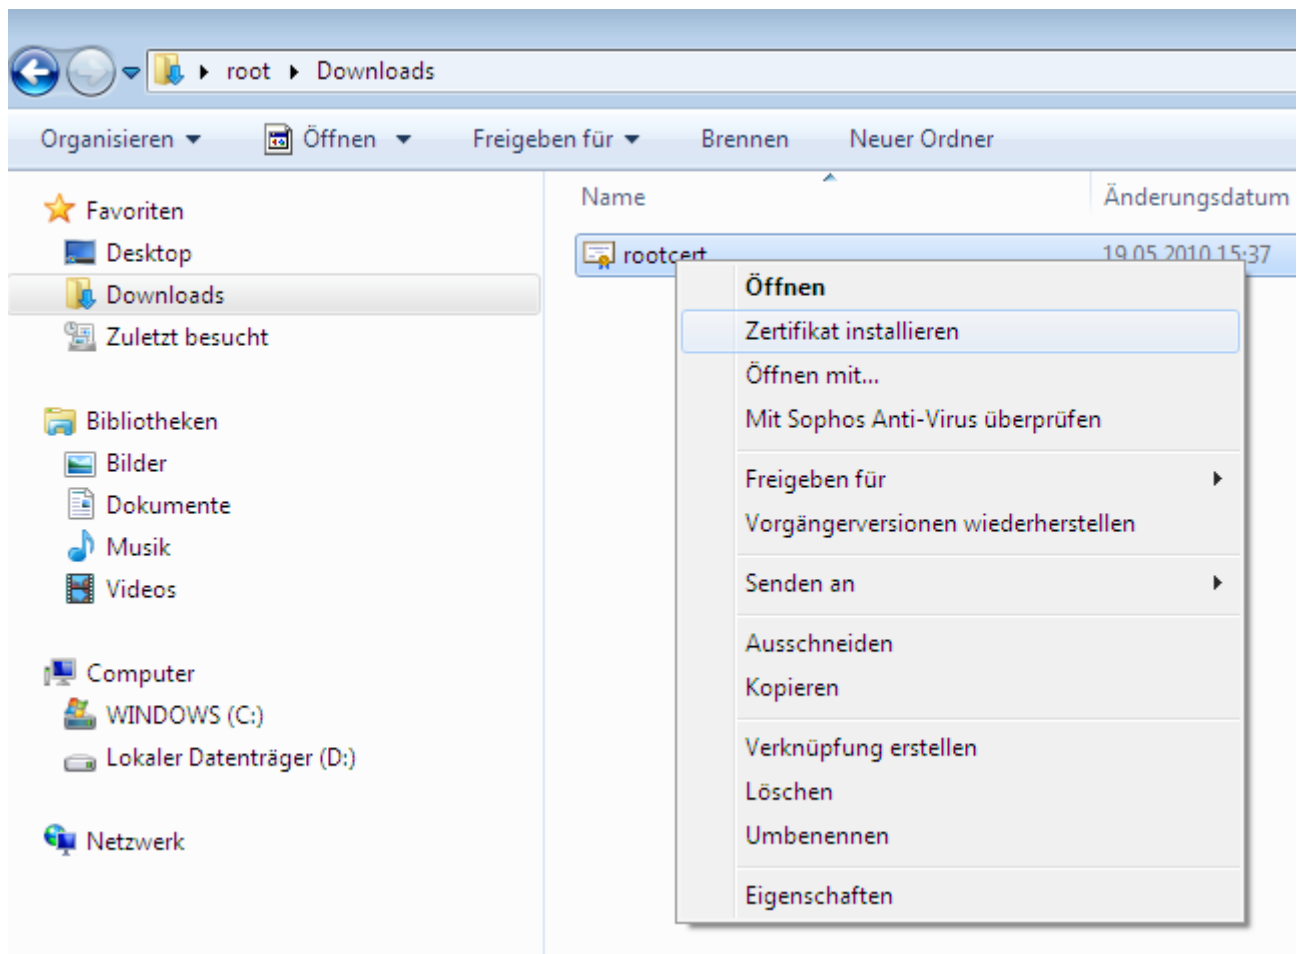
root ▸ Downloads

Organisieren ▾ Öffnen ▾ Freigeben für ▾ Brennen Neuer Ordner

Favoriten
Desktop
Downloads
Zuletzt besucht

Bibliotheken
Bilder
Dokumente
Musik
Videos

Computer
WINDOWS (C:)
Lokaler Datenträger (D:)

Netzwerk

Name
Änderungsdatum

rootcert
19.05.2010 15:37

Öffnen
Zertifikat installieren
Öffnen mit...
Mit Sophos Anti-Virus überprüfen
Freigeben für
Vorgängerversionen wiederherstellen
Senden an
Ausschneiden
Kopieren
Verknüpfung erstellen
Löschen
Umbenennen
Eigenschaften